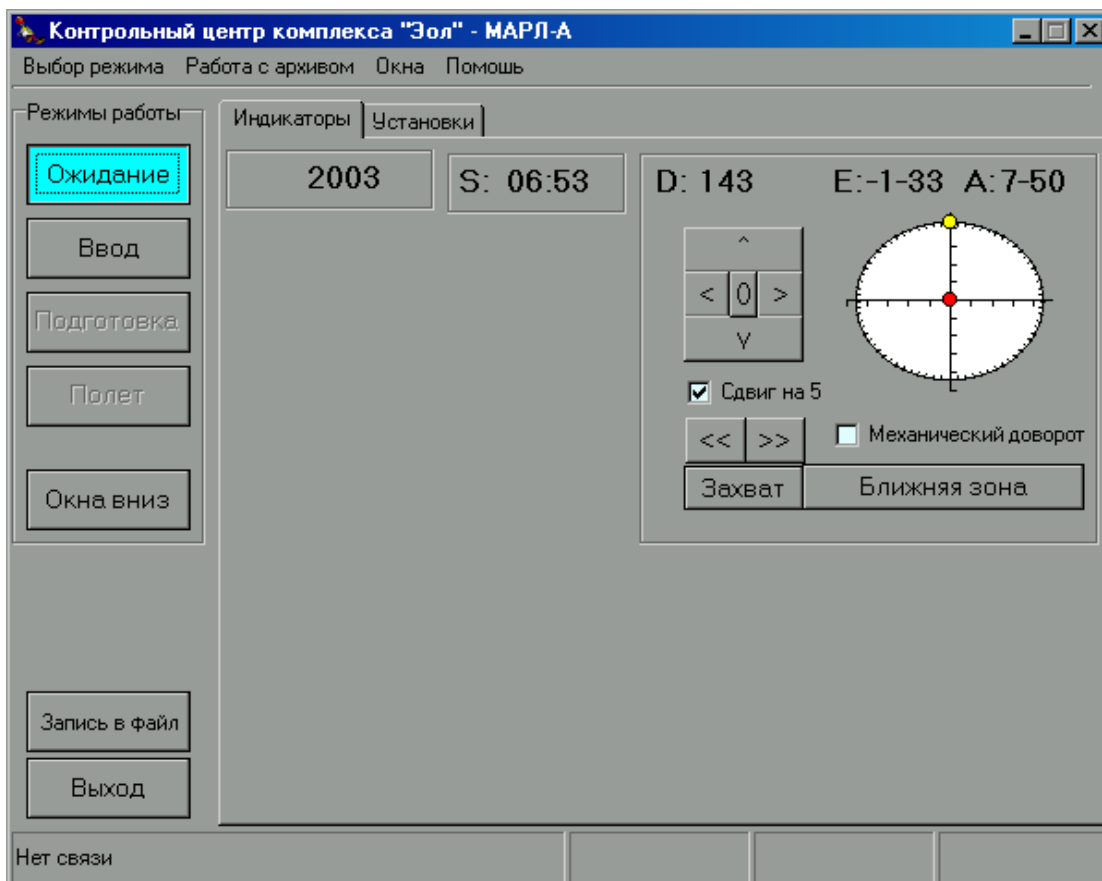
Контрольный центр комплекса "Зол" - МАРЛ-А

Выбор режима Работа с архивом Окна Помощь

Режимы работы

Ожидание

Ввод

Подготовка

Полет

Окна вниз

Запись в файл

Выход

Индикаторы | Установки

2003

S: 06:53

D: 143 E:-1-33 A:7-50

^

< 0 >

V

Сдвиг на 5

<< >>

Механический доворот

Захват

Ближняя зона

Нет связи